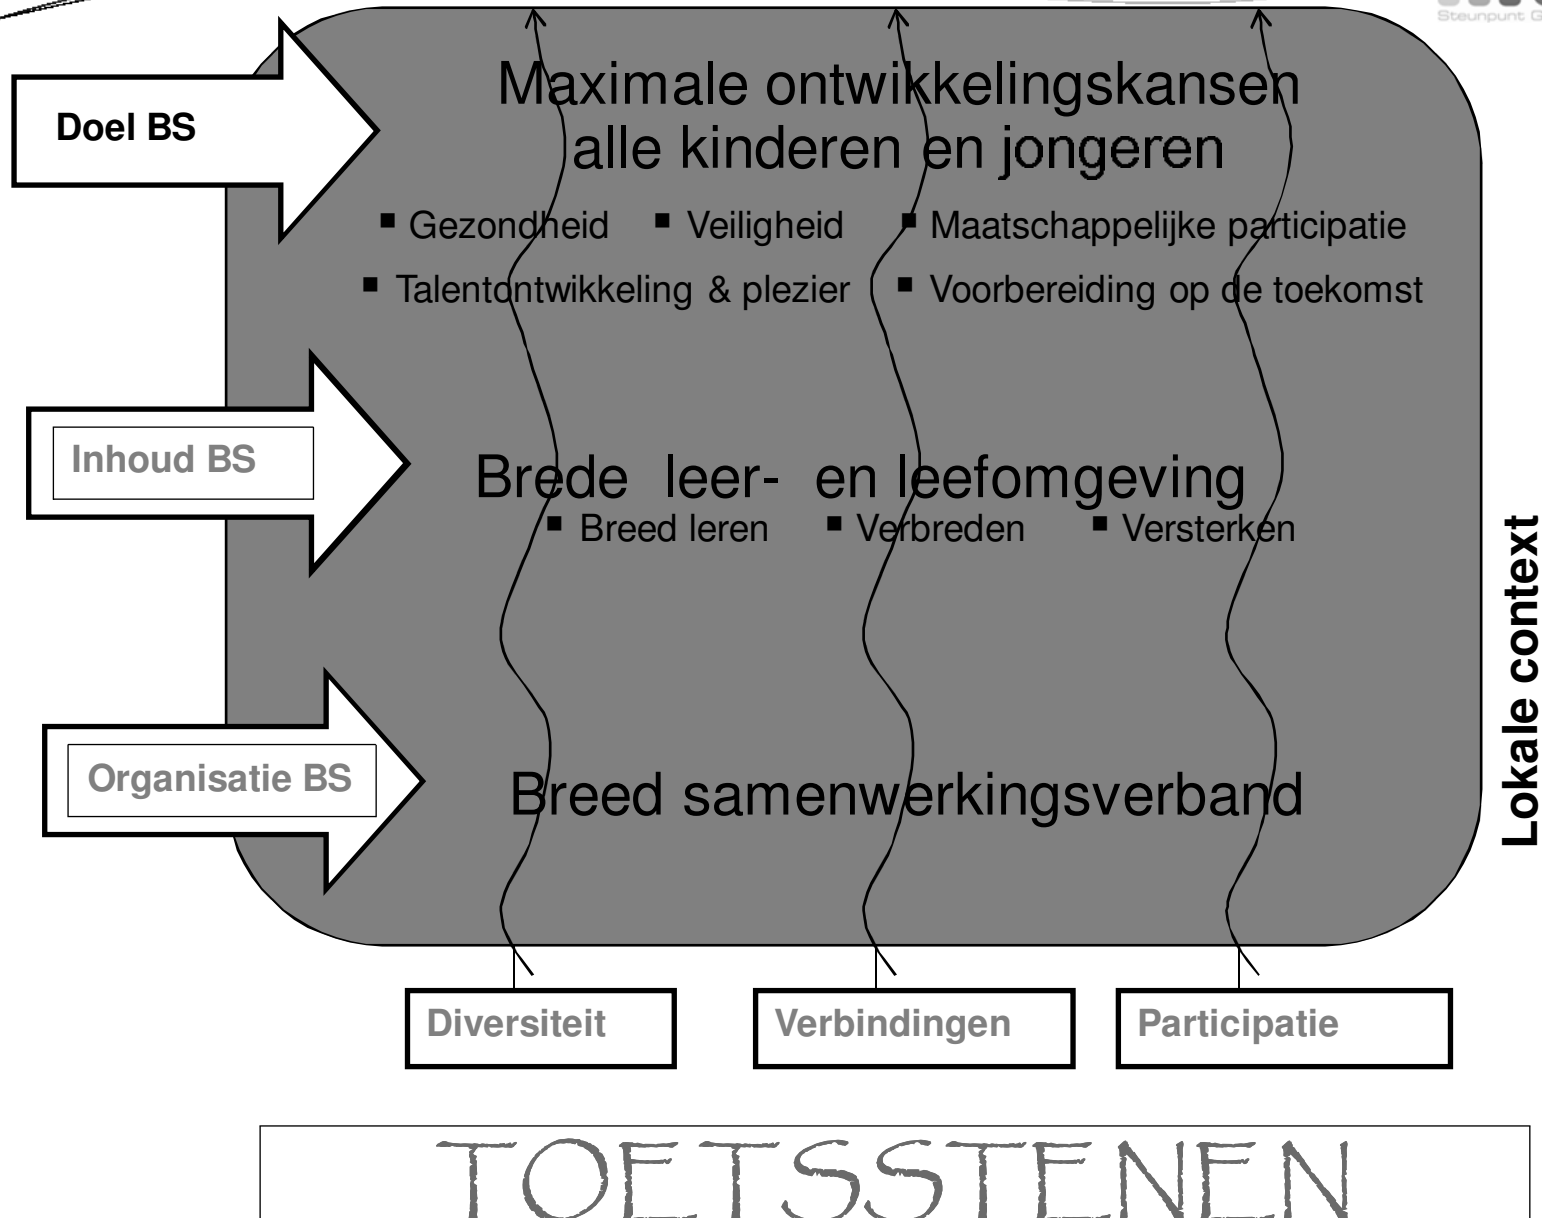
Steunpunt G

Doel BS

Maximale ontwikkelingskansen alle kinderen en jongeren

▪ Gezondheid ▪ Veiligheid ▪ Maatschappelijke participatie

▪ Talentontwikkeling & plezier ▪ Voorbereiding op de toekomst

Inhoud BS

Brede leer- en leefomgeving

▪ Breed leren ▪ Verbreden ▪ Versterken

Organisatie BS

Breed samenwerkingsverband

Lokale context

Diversiteit

Verbindingen

Participatie

TOETSSTENEN